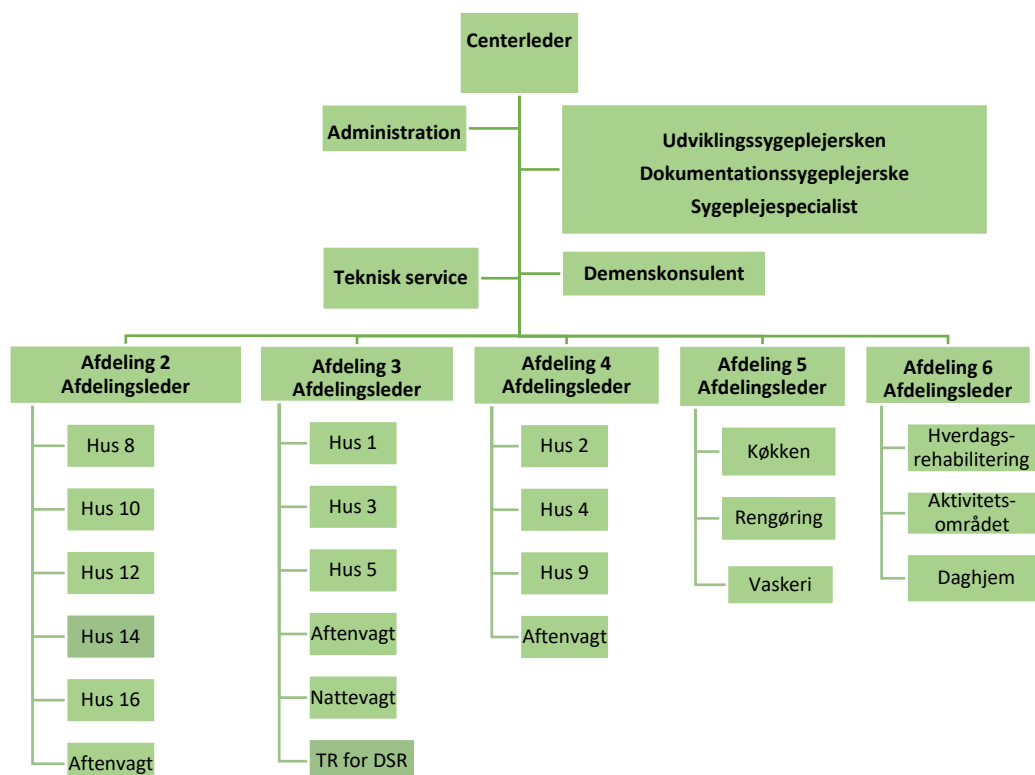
Centerleder

Administration

Udviklingssygeplejersken
Dokumentationssygeplejerske
Sygeplejespecialist

Teknisk service

Demenskonsulent

Afdeling 2
Afdelingsleder

Hus 8

Hus 10

Hus 12

Hus 14

Hus 16

Aftenvagt

Afdeling 3
Afdelingsleder

Hus 1

Hus 3

Hus 5

Aftenvagt

Nattevagt

TR for DSR

Afdeling 4
Afdelingsleder

Hus 2

Hus 4

Hus 9

Aftenvagt

Afdeling 5
Afdelingsleder

Køkken

Rengøring

Vaskeri

Afdeling 6
Afdelingsleder

Hverdagsrehabilitering

Aktivitetsområdet

Daghjem